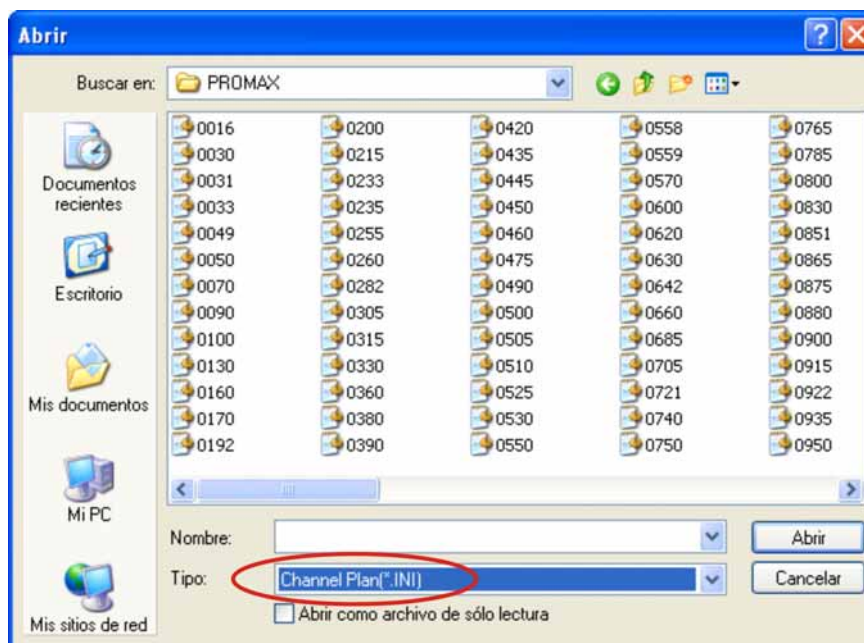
Abrir

Buscar en: PROMAX

Documentos recientes

Escritorio

Mis documentos

Mi PC

Mis sitios de red

0016
0030
0031
0033
0049
0050
0070
0090
0100
0130
0160
0170
0192

0200
0215
0233
0235
0255
0260
0282
0305
0315
0330
0360
0380
0390

0420
0435
0445
0450
0460
0475
0490
0500
0505
0510
0525
0530
0550

0558
0559
0570
0600
0620
0630
0642
0660
0685
0705
0721
0740
0750

0765
0785
0800
0830
0851
0865
0875
0880
0900
0915
0922
0935
0950

Nombre:

Tipo: Channel Plan(*.INI)

Abrir como archivo de sólo lectura

Abrir

Cancelar